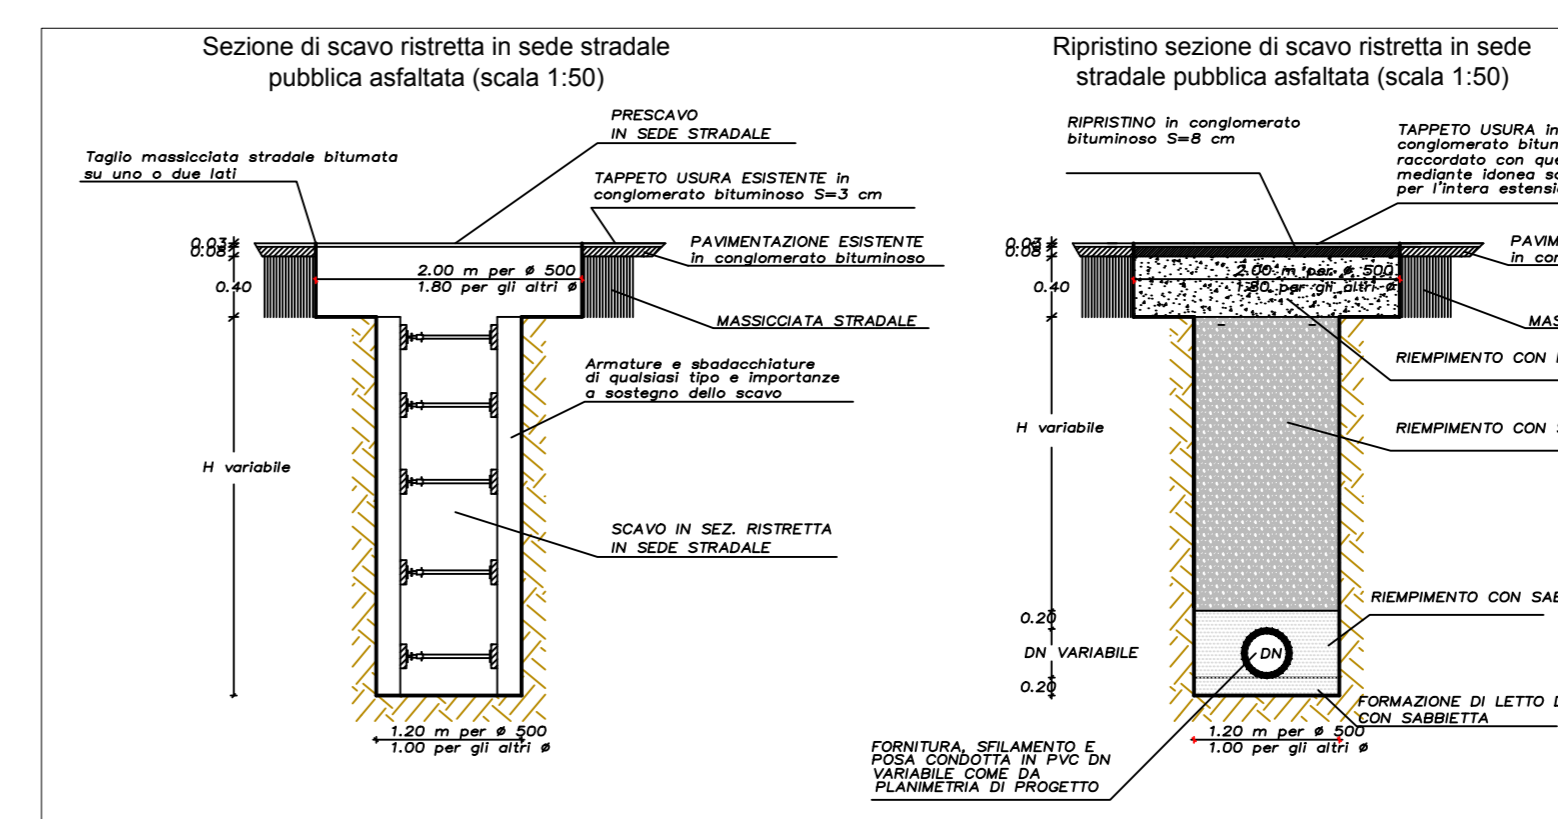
Sezione di scavo ristretta in sede stradale pubblica asfaltata (scala 1:50)

PRESCAVO
IN SEDE STRADALE

Taglio massicciata stradale bitumata su uno o due lati

TAPPETO USURA ESISTENTE in conglomerato bituminoso S=3 cm

0.03
0.08

PAVIMENTAZIONE ESISTENTE in conglomerato bituminoso

2.00 m per ø 500
1.80 per gli altri ø

0.40

MASSICCIATA STRADALE

Armature e sbadacchiature di qualsiasi tipo e importanze a sostegno dello scavo

H variabile

SCAVO IN SEZ. RISTRETTA IN SEDE STRADALE

1.20 m per ø 500
1.00 per gli altri ø

Ripristino sezione di scavo ristretta in sede stradale pubblica asfaltata (scala 1:50)

RIPRISTINO in conglomerato bituminoso S=8 cm

TAPPETO USURA in conglomerato bitum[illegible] raccordato con que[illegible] mediante idonea s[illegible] per l'intera estensi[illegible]

0.03
0.08

PAVIM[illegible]
in con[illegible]

2.00 m per ø 500
1.80 per gli altri ø

0.40

MAS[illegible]

RIEMPIMENTO CON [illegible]

H variabile

RIEMPIMENTO CON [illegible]

RIEMPIMENTO CON SAB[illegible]

0.20

DN VARIABILE

DN

0.20

FORMAZIONE DI LETTO D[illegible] CON SABBIETTA

1.20 m per ø 500
1.00 per gli altri ø

FORNITURA, SFILAMENTO E POSA CONDOTTA IN PVC DN VARIABILE COME DA PLANIMETRIA DI PROGETTO